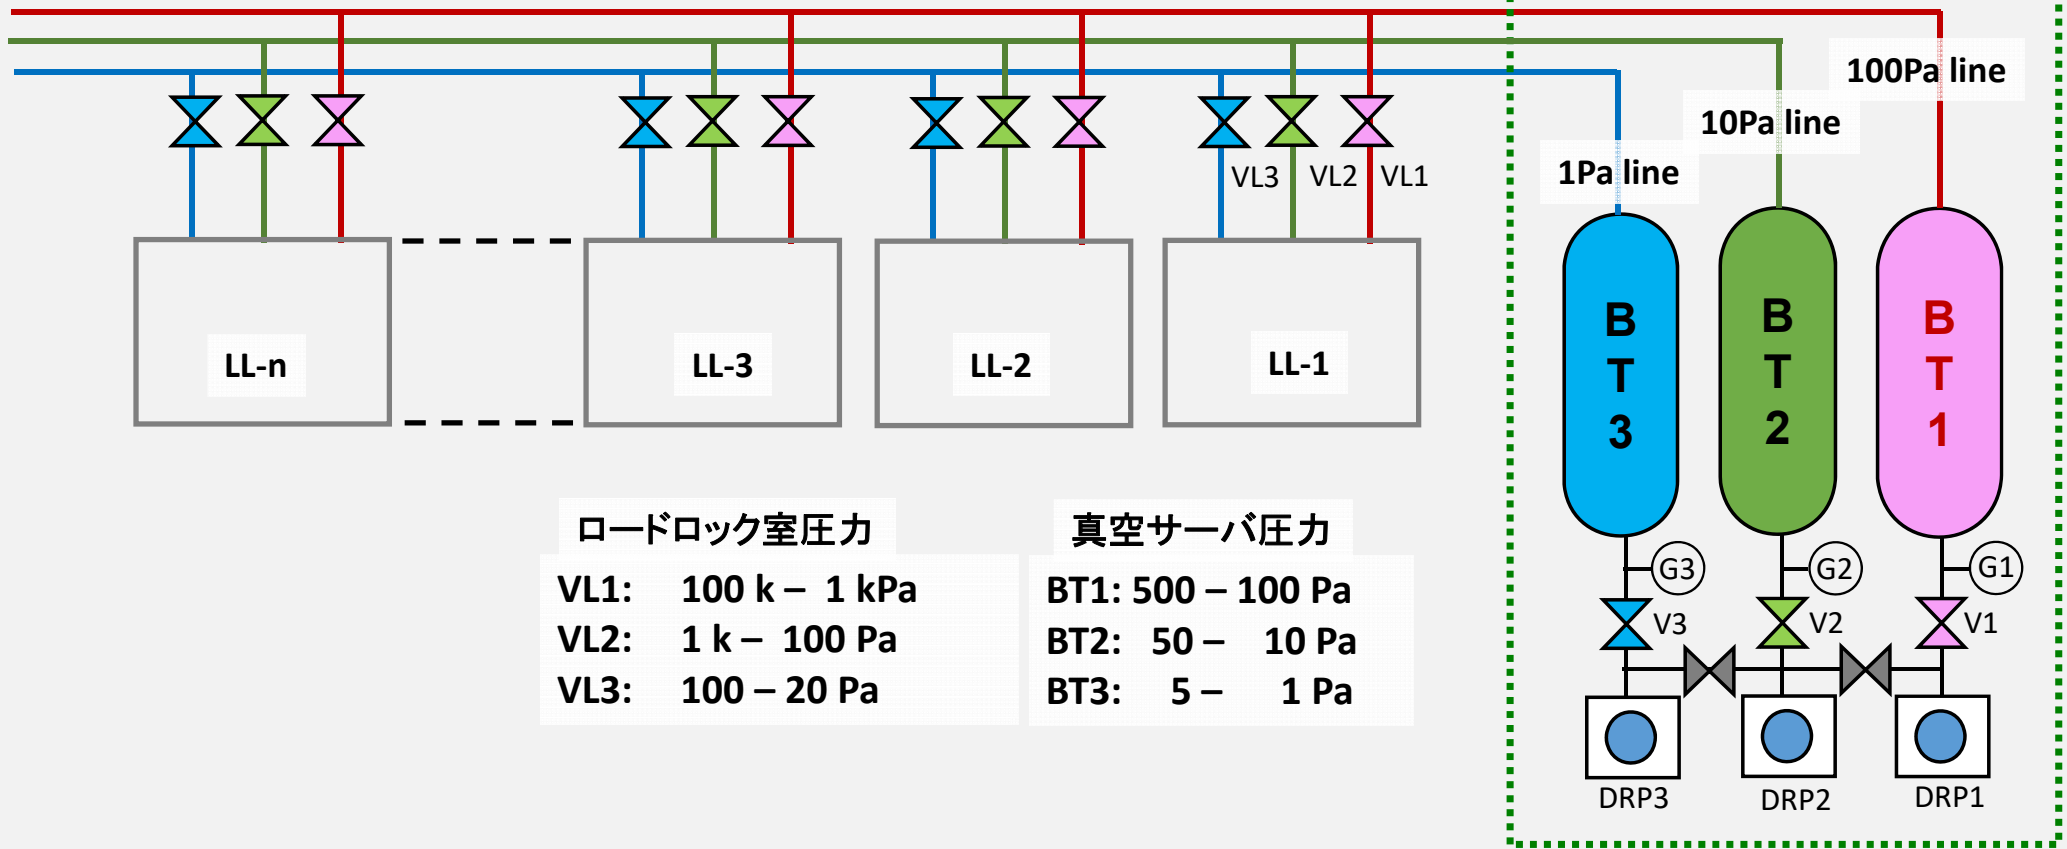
100Pa line
10Pa line
1Pa line
VL3 VL2 VL1
LL-n
LL-3
LL-2
LL-1
B T 3
B T 2
B T 1
G3
G2
G1
V3
V2
V1
DRP3
DRP2
DRP1

ロードロック室圧力
VL1: 100 k – 1 kPa
VL2: 1 k – 100 Pa
VL3: 100 – 20 Pa

真空サーバ圧力
BT1: 500 – 100 Pa
BT2: 50 – 10 Pa
BT3: 5 – 1 Pa